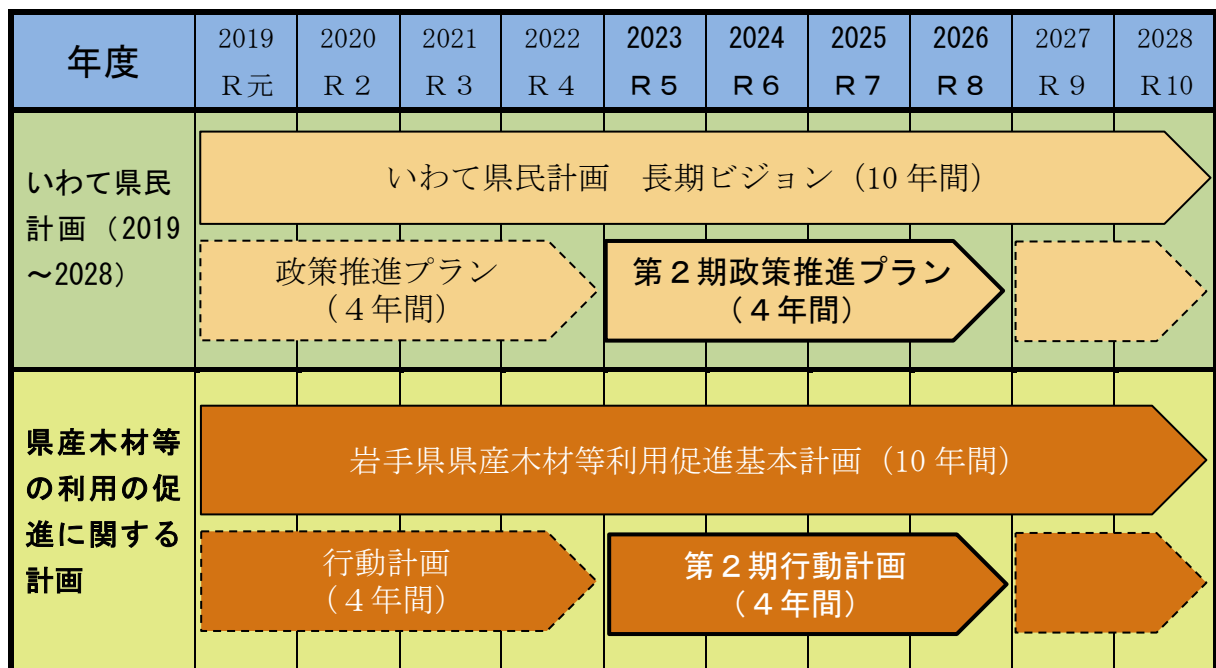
| 年度 | 2019 R元 | 2020 R２ | 2021 R３ | 2022 R４ | 2023 R５ | 2024 R６ | 2025 R７ | 2026 R８ | 2027 R９ | 2028 R10 |
|---|---|---|---|---|---|---|---|---|---|---|
| いわて県民計画（2019～2028） | いわて県民計画　長期ビジョン（10 年間） | | | | | | | | | |
| | 政策推進プラン（４年間） | | | | 第２期政策推進プラン（４年間） | | | | | |
| 県産木材等の利用の促進に関する計画 | 岩手県県産木材等利用促進基本計画（10 年間） | | | | | | | | | |
| | 行動計画（４年間） | | | | 第２期行動計画（４年間） | | | | | |